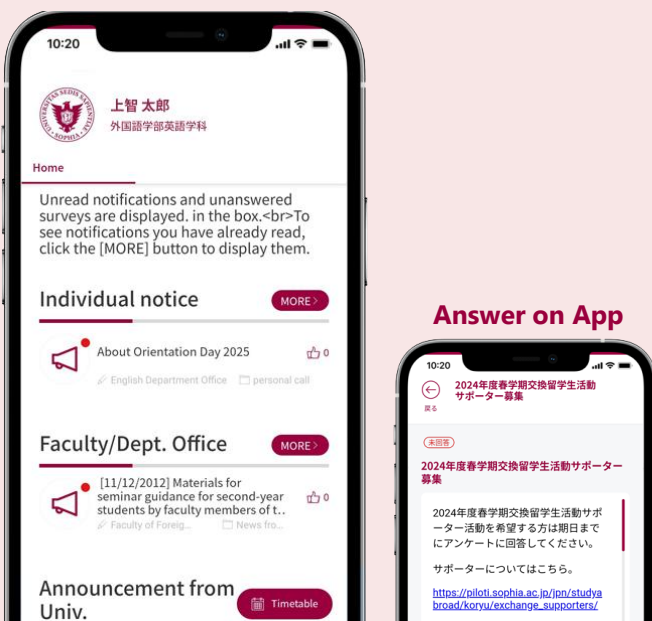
10:20

UNIVERSITAS SEDIS SAPIENTIAE SOPHIA

上智 太郎
外国語学部英語学科

Home

Unread notifications and unanswered surveys are displayed. in the box.<br>To see notifications you have already read, click the [MORE] button to display them.

Individual notice

MORE

About Orientation Day 2025

0

English Department Office

personal call

Faculty/Dept. Office

MORE

[11/12/2012] Materials for seminar guidance for second-year students by faculty members of t..

0

Faculty of Foreig...

News fro...

Announcement from Univ.

Timetable

Answer on App

10:20

戻る

2024年度春学期交換留学生活動サポーター募集

未回答

2024年度春学期交換留学生活動サポーター募集

2024年度春学期交換留学生活動サポーター活動を希望する方は期日までにアンケートに回答してください。

サポーターについてはこちら。

https://piloti.sophia.ac.jp/jpn/studyabroad/koryu/exchange_supporters/